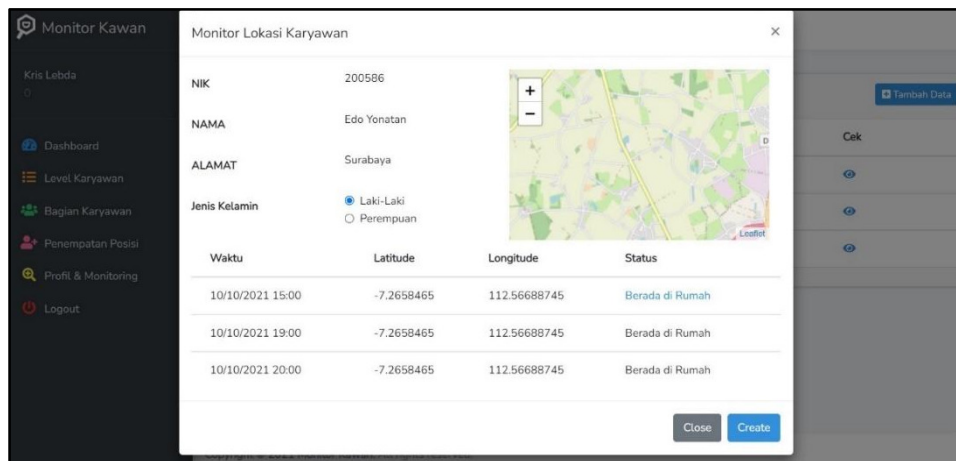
Monitor Kawan

Kris Lebda

Dashboard
Level Karyawan
Bagian Karyawan
Penempatan Posisi
Profil & Monitoring
Logout

Tambah Data

Cek

Monitor Lokasi Karyawan ×

NIK 200586

NAMA Edo Yonatan

ALAMAT Surabaya

Jenis Kelamin
Laki-Laki
Perempuan

+
−
Leaflet

| Waktu | Latitude | Longitude | Status |
|---|---|---|---|
| 10/10/2021 15:00 | -7.2658465 | 112.56688745 | Berada di Rumah |
| 10/10/2021 19:00 | -7.2658465 | 112.56688745 | Berada di Rumah |
| 10/10/2021 20:00 | -7.2658465 | 112.56688745 | Berada di Rumah |

Close Create

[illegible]